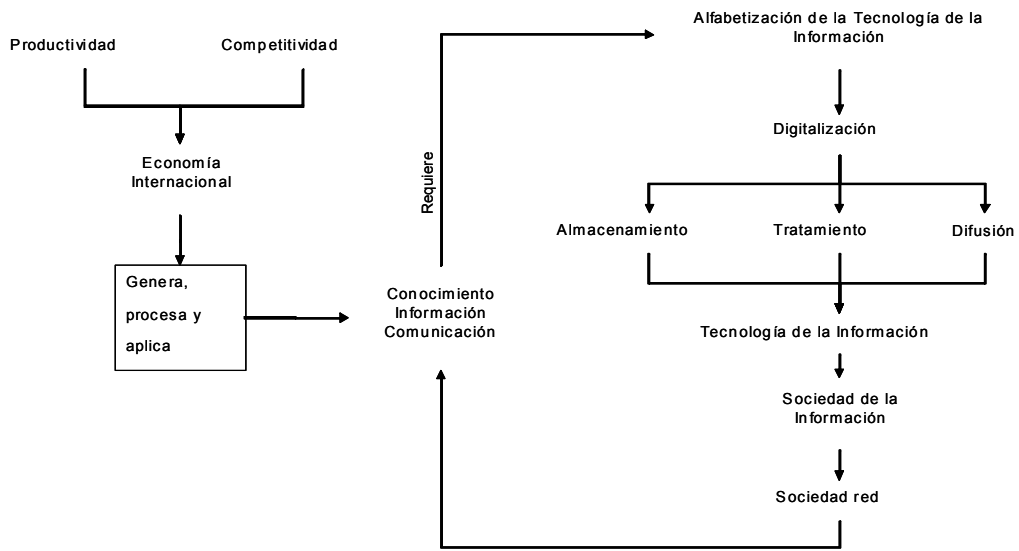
Productividad

Competitividad

Economía Internacional

Genera, procesa y aplica

Conocimiento
Información
Comunicación

Requiere

Alfabetización de la Tecnología de la Información

Digitalización

Almacenamiento

Tratamiento

Difusión

Tecnología de la Información

Sociedad de la Información

Sociedad red